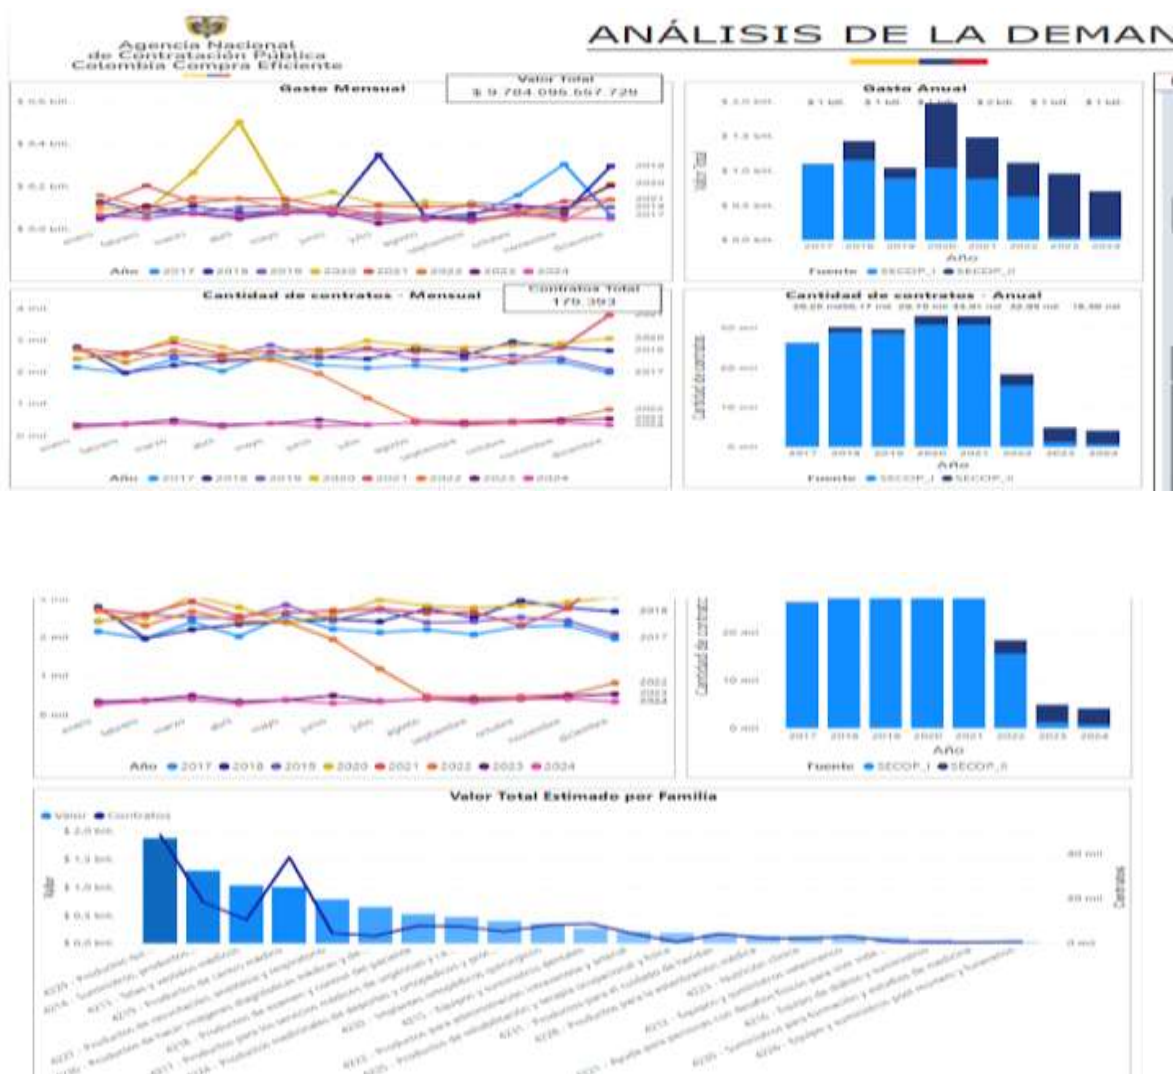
Agencia Nacional de Contratación Pública Colombia Compra Eficiente

ANÁLISIS DE LA DEMAN

Gasto Mensual

Valor Total
$ 9.784.096.557.729

Año 2017 2018 2019 2020 2021 2022 2023 2024

Gasto Anual

Valor Total

Año

Fuente SECOP_I SECOP_II

Cantidad de contratos - Mensual

Contratos Total
179.393

Año 2017 2018 2019 2020 2021 2022 2023 2024

Cantidad de contratos - Anual

Cantidad de contratos

Año

Fuente SECOP_I SECOP_II

2018
2017
2022
2023
2024

Cantidad de contratos

Año

Fuente SECOP_I SECOP_II

Año 2017 2018 2019 2020 2021 2022 2023 2024

Valor Total Estimado por Familia

Valor Contratos

Valor

Contratos